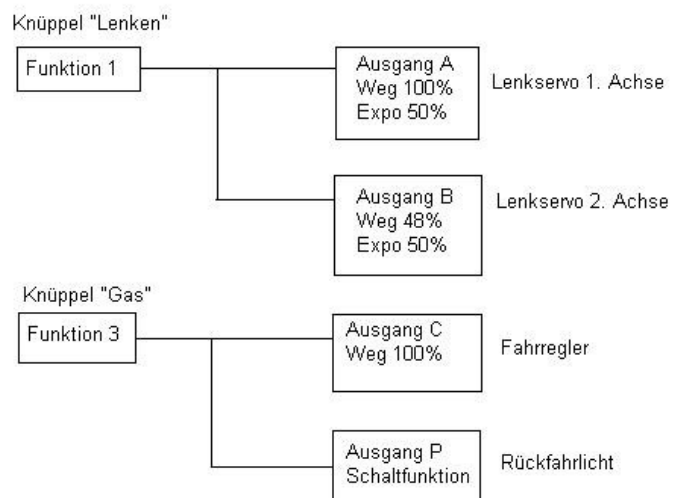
Knüppel "Lenken"

Funktion 1

Ausgang A
Weg 100%
Expo 50%

Lenkservo 1. Achse

Ausgang B
Weg 48%
Expo 50%

Lenkservo 2. Achse

Knüppel "Gas"

Funktion 3

Ausgang C
Weg 100%

Fahrregler

Ausgang P
Schaltfunktion

Rückfahrlicht